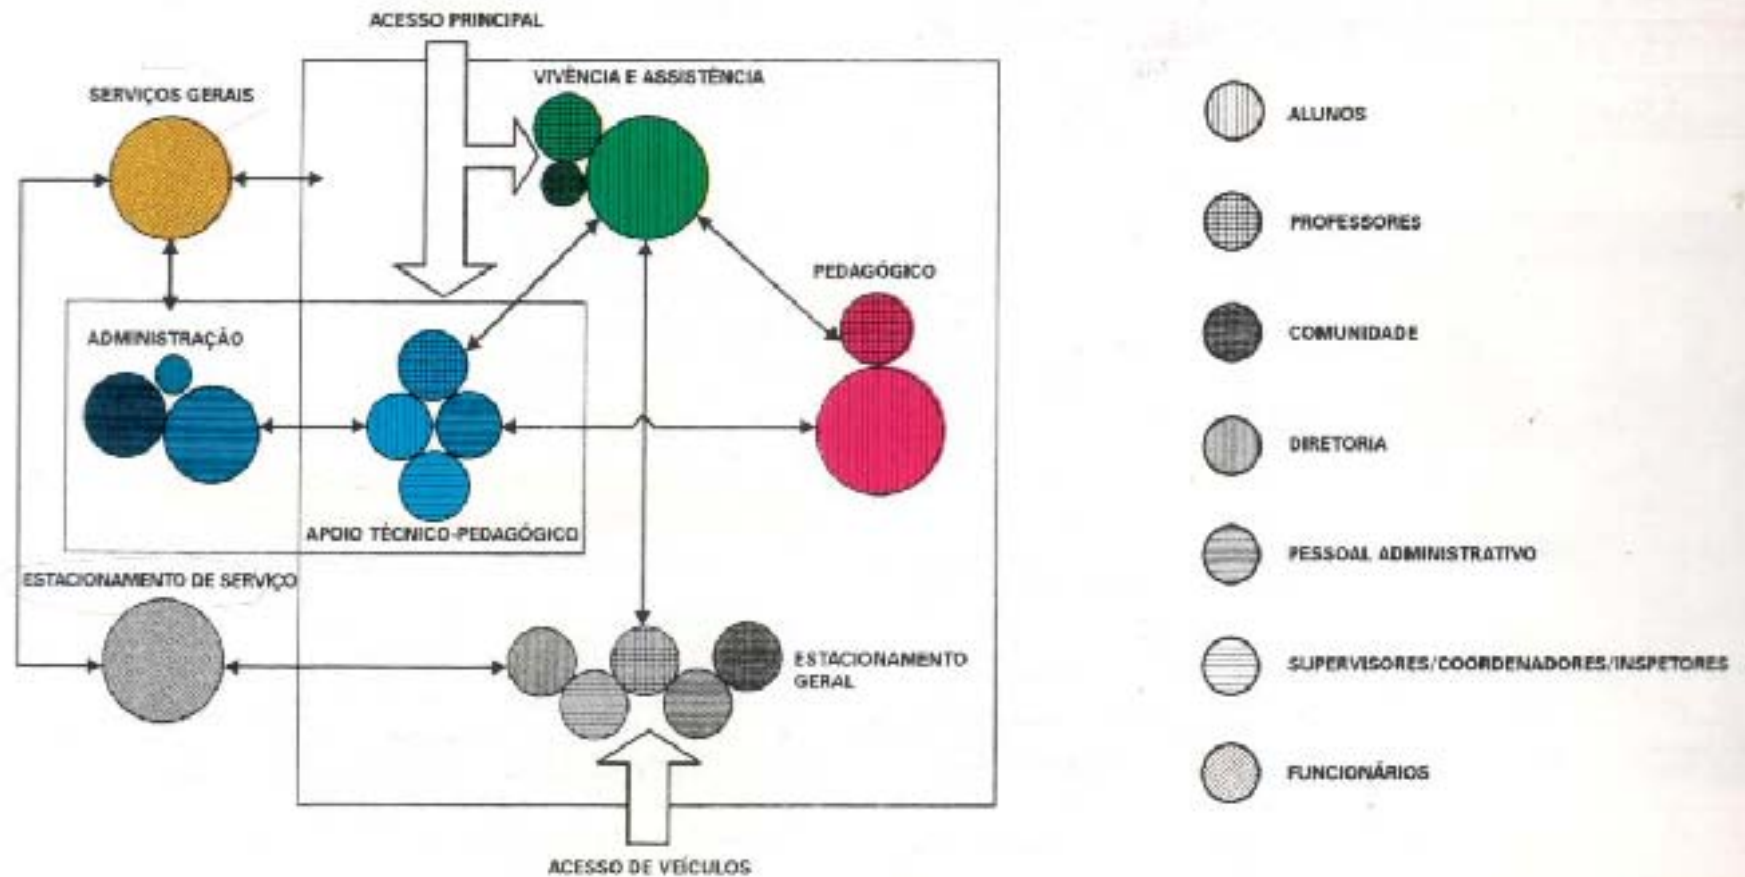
ACESSO PRINCIPAL

SERVIÇOS GERAIS

VIVÊNCIA E ASSISTÊNCIA

PEDAGÓGICO

ADMINISTRAÇÃO

APOIO TÉCNICO-PEDAGÓGICO

ESTACIONAMENTO DE SERVIÇO

ESTACIONAMENTO GERAL

ACESSO DE VEÍCULOS

ALUNOS

PROFESSORES

COMUNIDADE

DIRETORIA

PESSOAL ADMINISTRATIVO

SUPERVISORES/COORDENADORES/INSPETORES

FUNCIONÁRIOS